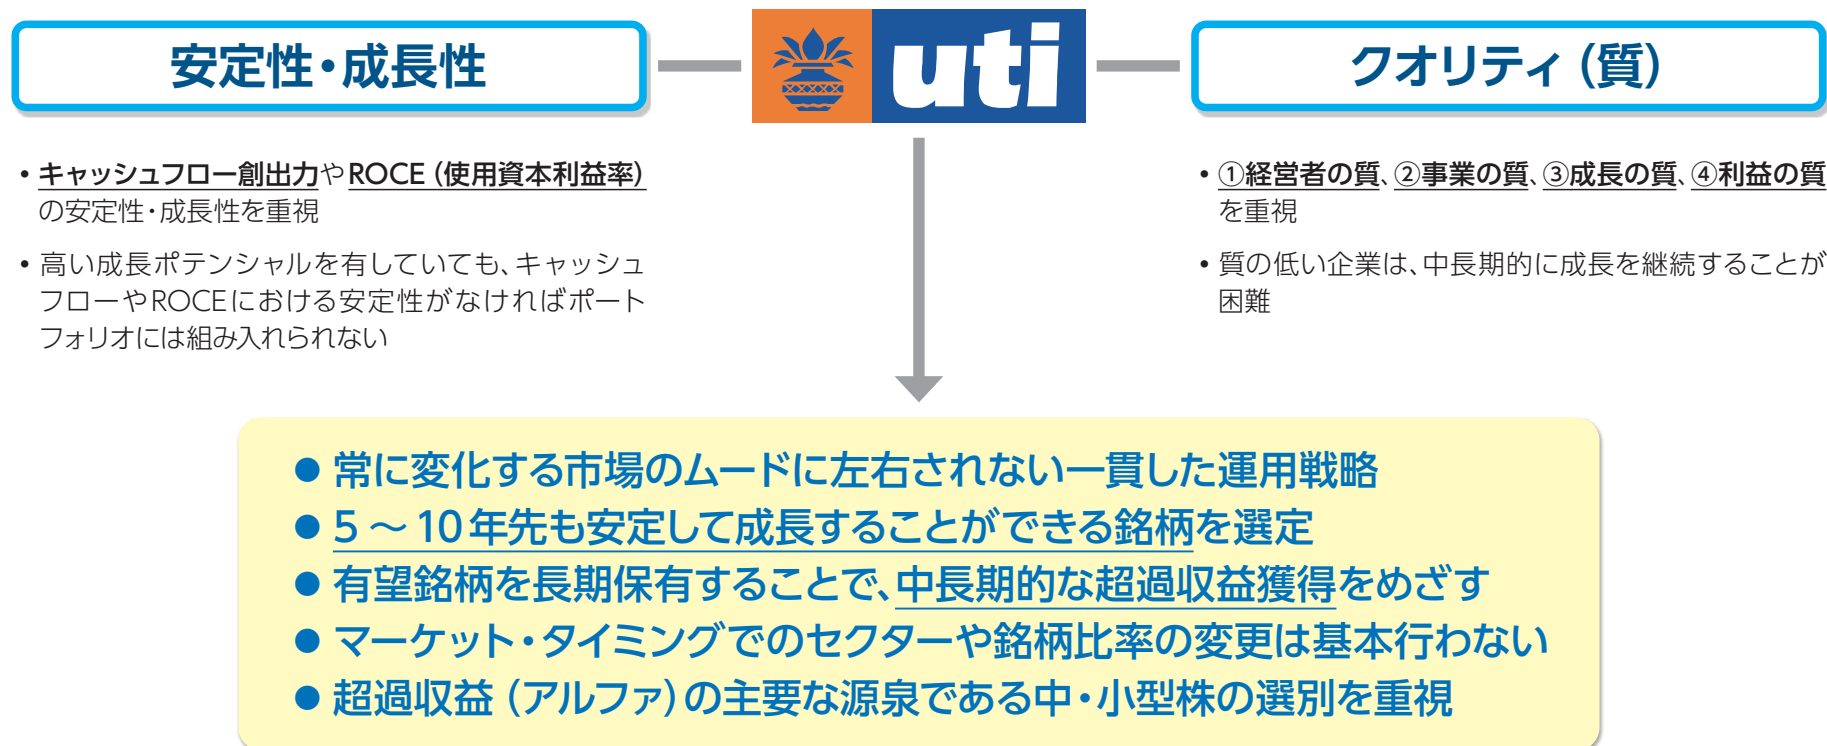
安定性・成長性

uti

クオリティ（質）

• キャッシュフロー創出力やROCE（使用資本利益率）の安定性・成長性を重視

• 高い成長ポテンシャルを有していても、キャッシュフローやROCEにおける安定性がなければポートフォリオには組み入れられない

• ①経営者の質、②事業の質、③成長の質、④利益の質を重視

• 質の低い企業は、中長期的に成長を継続することが困難

● 常に変化する市場のムードに左右されない一貫した運用戦略
● 5～10年先も安定して成長することができる銘柄を選定
● 有望銘柄を長期保有することで、中長期的な超過収益獲得をめざす
● マーケット・タイミングでのセクターや銘柄比率の変更は基本行わない
● 超過収益（アルファ）の主要な源泉である中・小型株の選別を重視